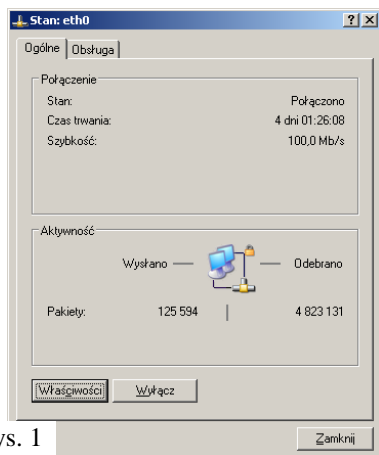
Stan: eth0

? X

Ogólne | Obsługa

Połączenie

| | |
|---|---|
| Stan: | Połączono |
| Czas trwania: | 4 dni 01:26:08 |
| Szybkość: | 100,0 Mb/s |

Aktywność

Wysłano — Odebrano

| | | |
|---|---|---|
| Pakiety: | 125 594 | 4 823 131 |

Właściwości | Wyłącz

ys. 1

Zamknij